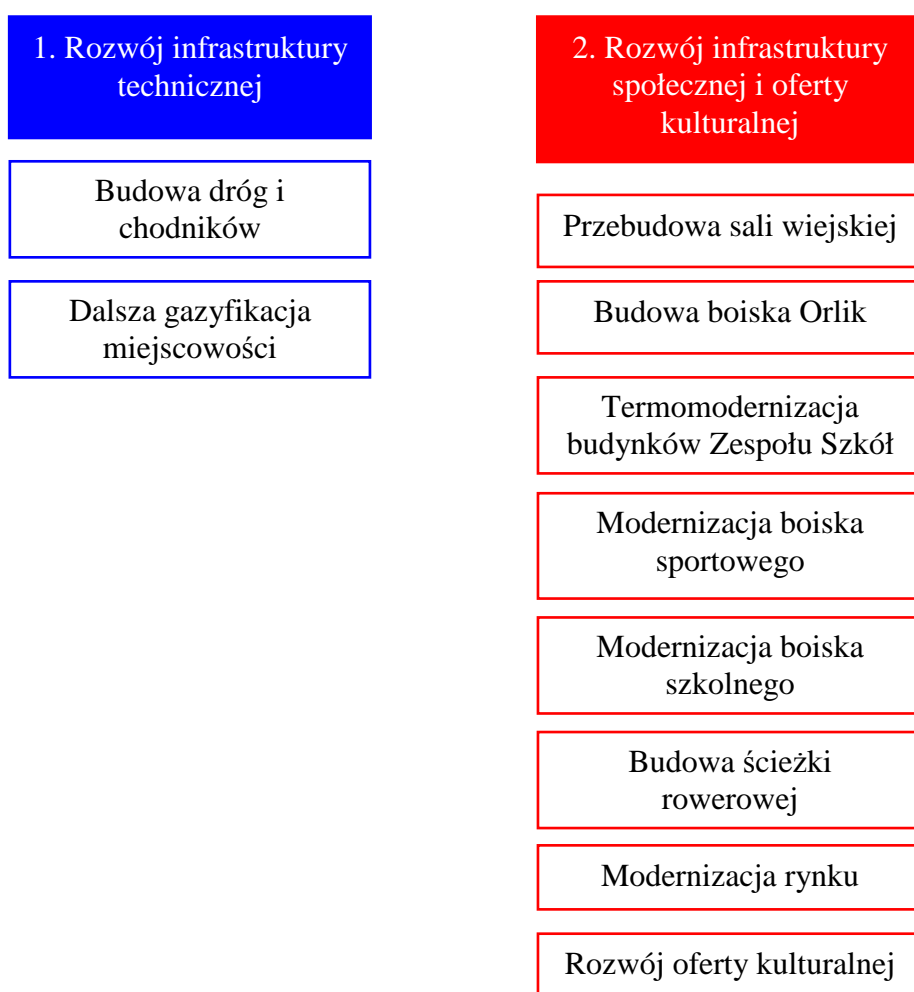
1. Rozwój infrastruktury technicznej

Budowa dróg i chodników

Dalsza gazyfikacja miejscowości

2. Rozwój infrastruktury społecznej i oferty kulturalnej

Przebudowa sali wiejskiej

Budowa boiska Orlik

Termomodernizacja budynków Zespołu Szkół

Modernizacja boiska sportowego

Modernizacja boiska szkolnego

Budowa ścieżki rowerowej

Modernizacja rynku

Rozwój oferty kulturalnej